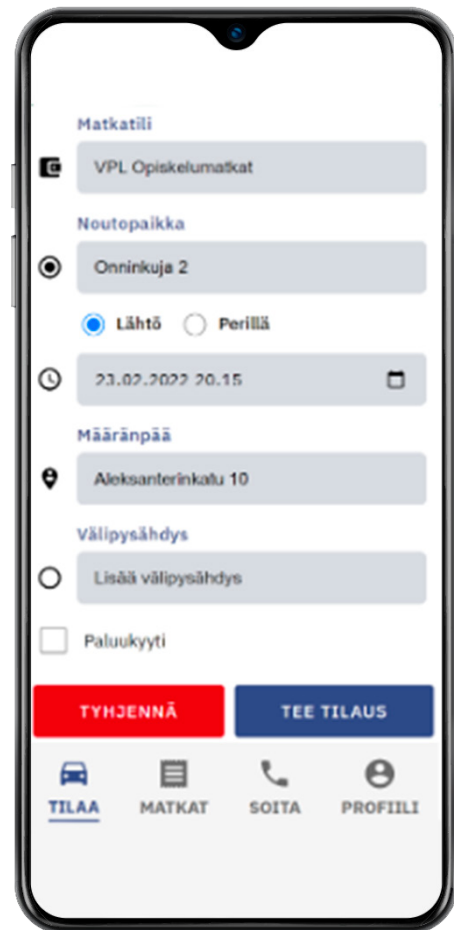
Matkatili

VPL Opiskelumatkat

Noutopaikka

Onninkuja 2

Lähtö Perillä

23.02.2022 20.15

Määränpää

Aleksanterinkatu 10

Välipysähdys

Lisää välipysähdys

Paluukyyti

TYHJENNÄ

TEE TILAUS

TILAA MATKAT SOITA PROFIILI